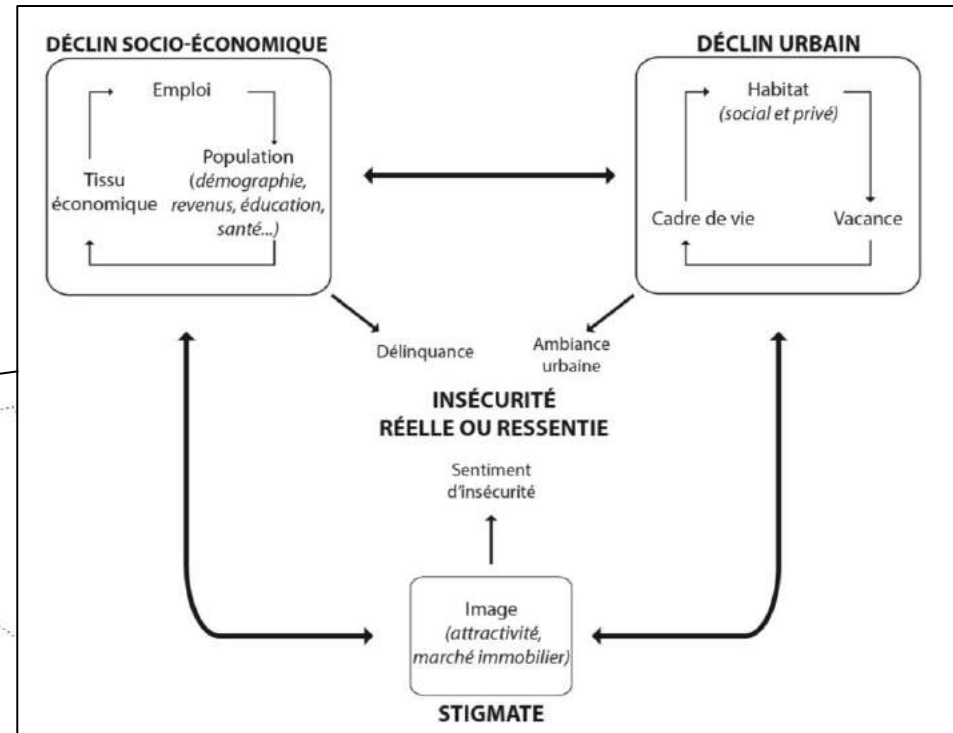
DÉCLIN SOCIO-ÉCONOMIQUE

Emploi

Tissu économique

Population (démographie, revenus, éducation, santé...)

DÉCLIN URBAIN

Habitat (social et privé)

Cadre de vie

Vacance

Délinquance

Ambiance urbaine

INSÉCURITÉ RÉELLE OU RESSENTIE

Sentiment d'insécurité

Image (attractivité, marché immobilier)

STIGMATE